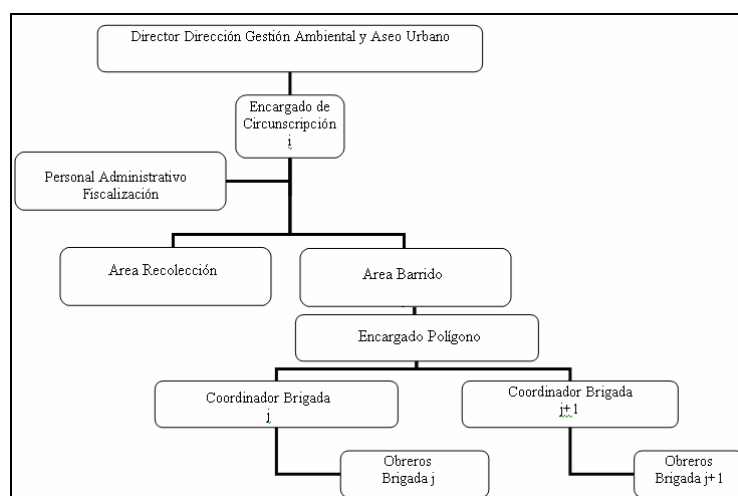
Director Dirección Gestión Ambiental y Aseo Urbano

Encargado de Circunscripción i

Personal Administrativo Fiscalización

Area Recolección

Area Barrido

Encargado Polígono

Coordinador Brigada j

Coordinador Brigada j+1

Obreros Brigada j

Obreros Brigada j+1